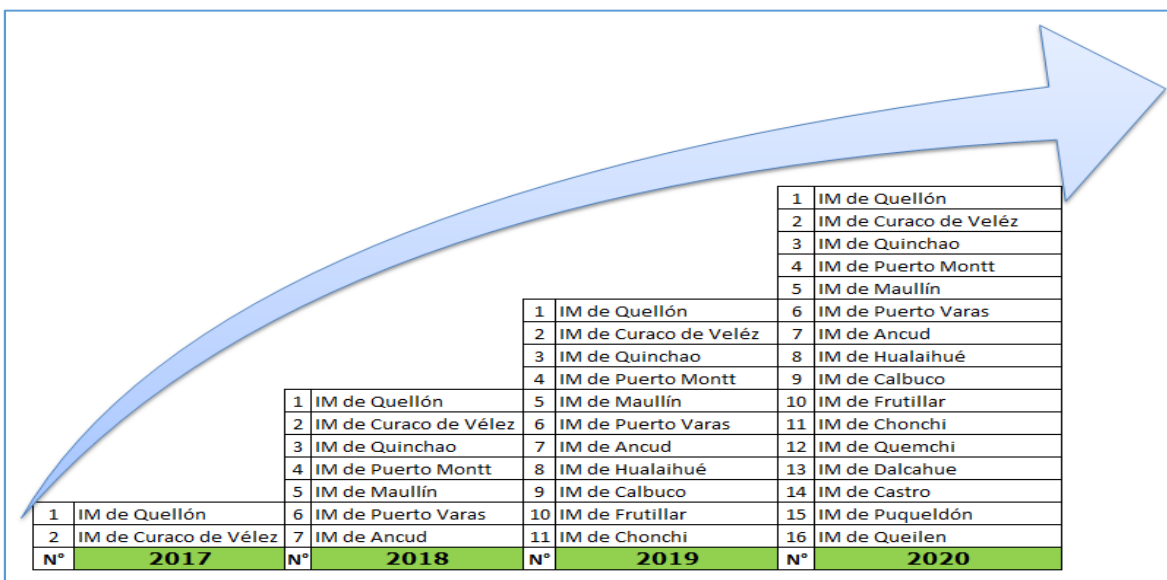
| N° | 2017 |
|---|---|
| 1 | IM de Quellón |
| 2 | IM de Curaco de Vélez |

| N° | 2018 |
|---|---|
| 1 | IM de Quellón |
| 2 | IM de Curaco de Vélez |
| 3 | IM de Quinchao |
| 4 | IM de Puerto Montt |
| 5 | IM de Maullín |
| 6 | IM de Puerto Varas |
| 7 | IM de Ancud |

| N° | 2019 |
|---|---|
| 1 | IM de Quellón |
| 2 | IM de Curaco de Veléz |
| 3 | IM de Quinchao |
| 4 | IM de Puerto Montt |
| 5 | IM de Maullín |
| 6 | IM de Puerto Varas |
| 7 | IM de Ancud |
| 8 | IM de Hualaihué |
| 9 | IM de Calbuco |
| 10 | IM de Frutillar |
| 11 | IM de Chonchi |

| N° | 2020 |
|---|---|
| 1 | IM de Quellón |
| 2 | IM de Curaco de Veléz |
| 3 | IM de Quinchao |
| 4 | IM de Puerto Montt |
| 5 | IM de Maullín |
| 6 | IM de Puerto Varas |
| 7 | IM de Ancud |
| 8 | IM de Hualaihué |
| 9 | IM de Calbuco |
| 10 | IM de Frutillar |
| 11 | IM de Chonchi |
| 12 | IM de Quemchi |
| 13 | IM de Dalcahue |
| 14 | IM de Castro |
| 15 | IM de Puqueldón |
| 16 | IM de Queilen |